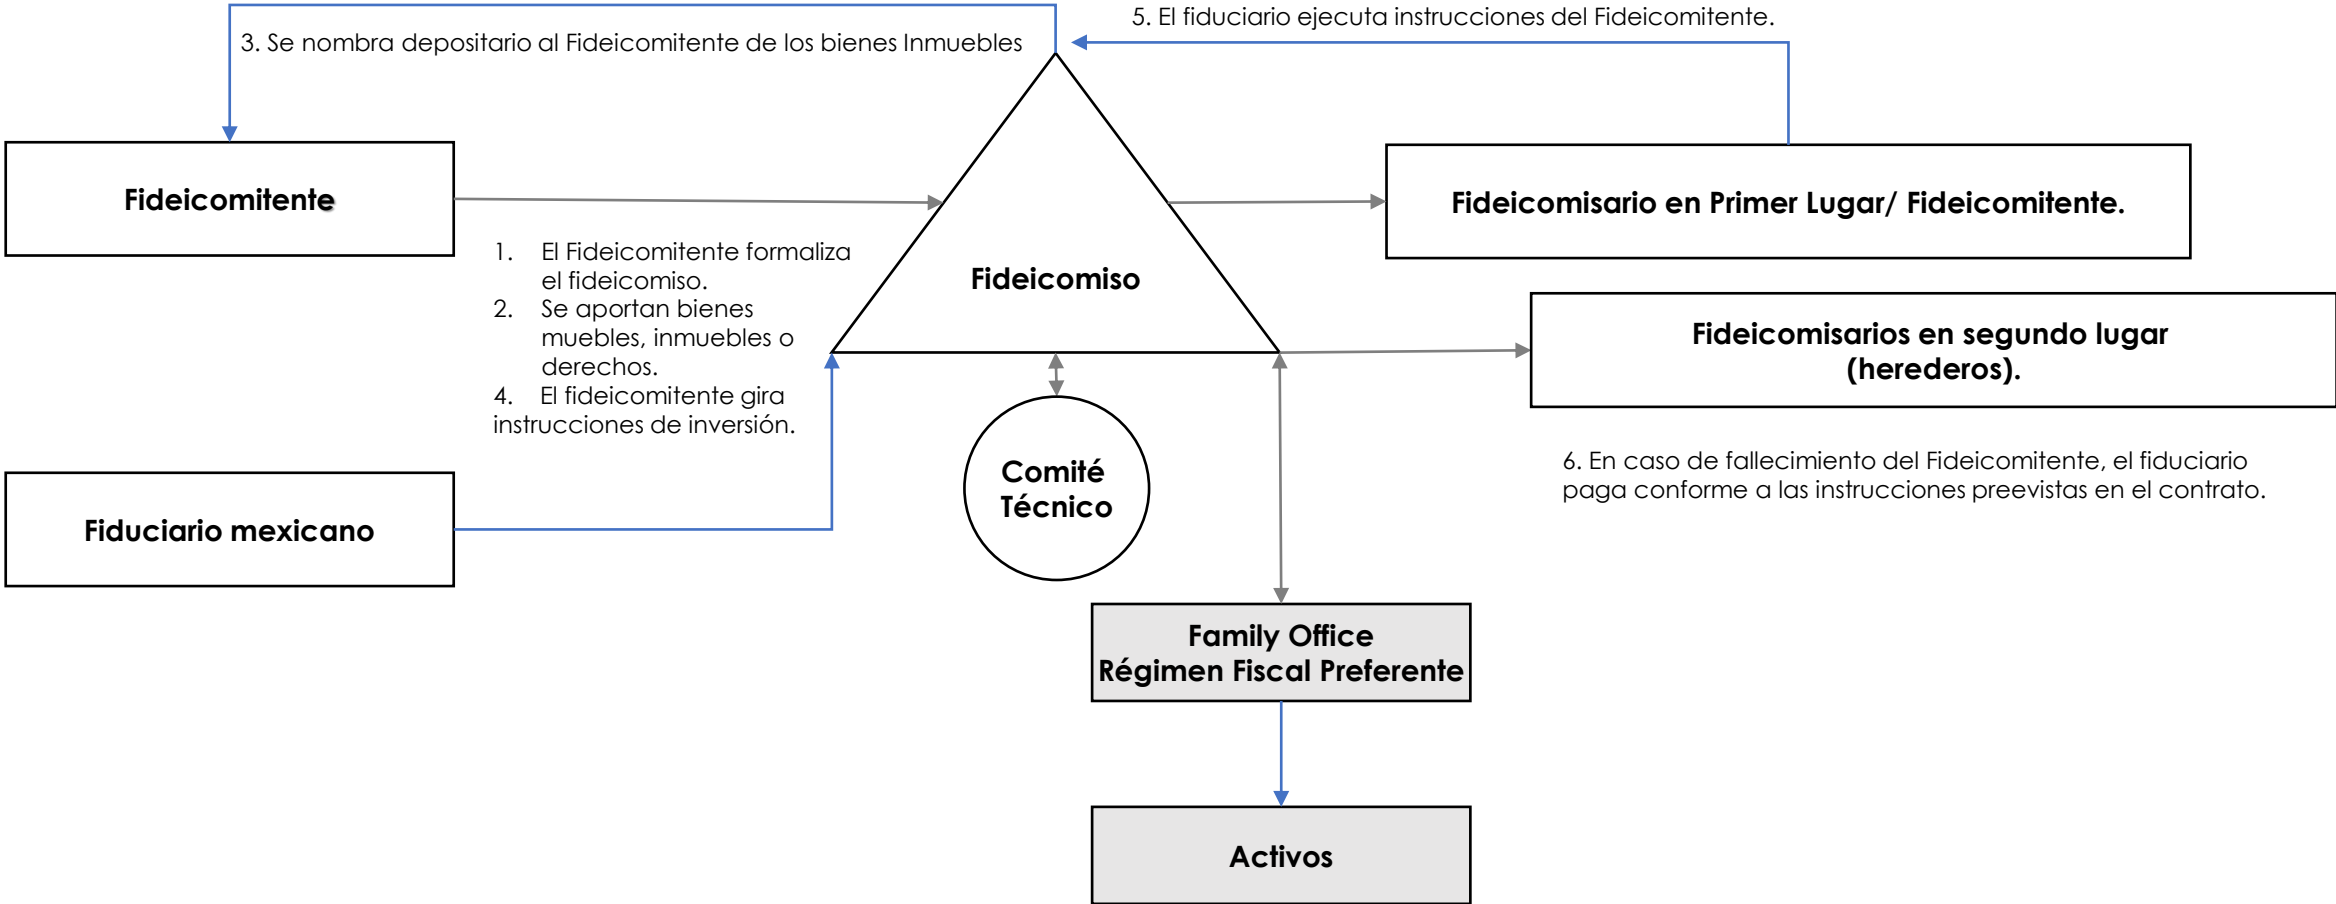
3. Se nombra depositario al Fideicomitente de los bienes Inmuebles

5. El fiduciario ejecuta instrucciones del Fideicomitente.

Fideicomitente

Fideicomisario en Primer Lugar/ Fideicomitente.

1. El Fideicomitente formaliza el fideicomiso.
2. Se aportan bienes muebles, inmuebles o derechos.
4. El fideicomitente gira instrucciones de inversión.

Fideicomiso

Fideicomisarios en segundo lugar (herederos).

Comité Técnico

6. En caso de fallecimiento del Fideicomitente, el fiduciario paga conforme a las instrucciones preevistas en el contrato.

Fiduciario mexicano

Family Office
Régimen Fiscal Preferente

Activos